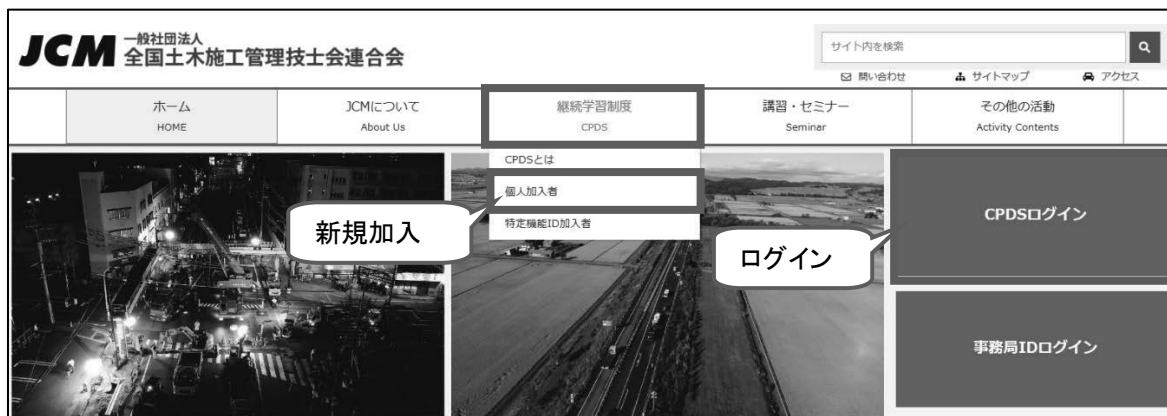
JCM 一般社団法人
全国土木施工管理技士会連合会

サイト内を検索

問い合わせ　サイトマップ　アクセス

ホーム
HOME

JCMについて
About Us

継続学習制度
CPDS

講習・セミナー
Seminar

その他の活動
Activity Contents

CPDSとは

個人加入者

特定機能ID加入者

新規加入

ログイン

CPDSログイン

事務局IDログイン